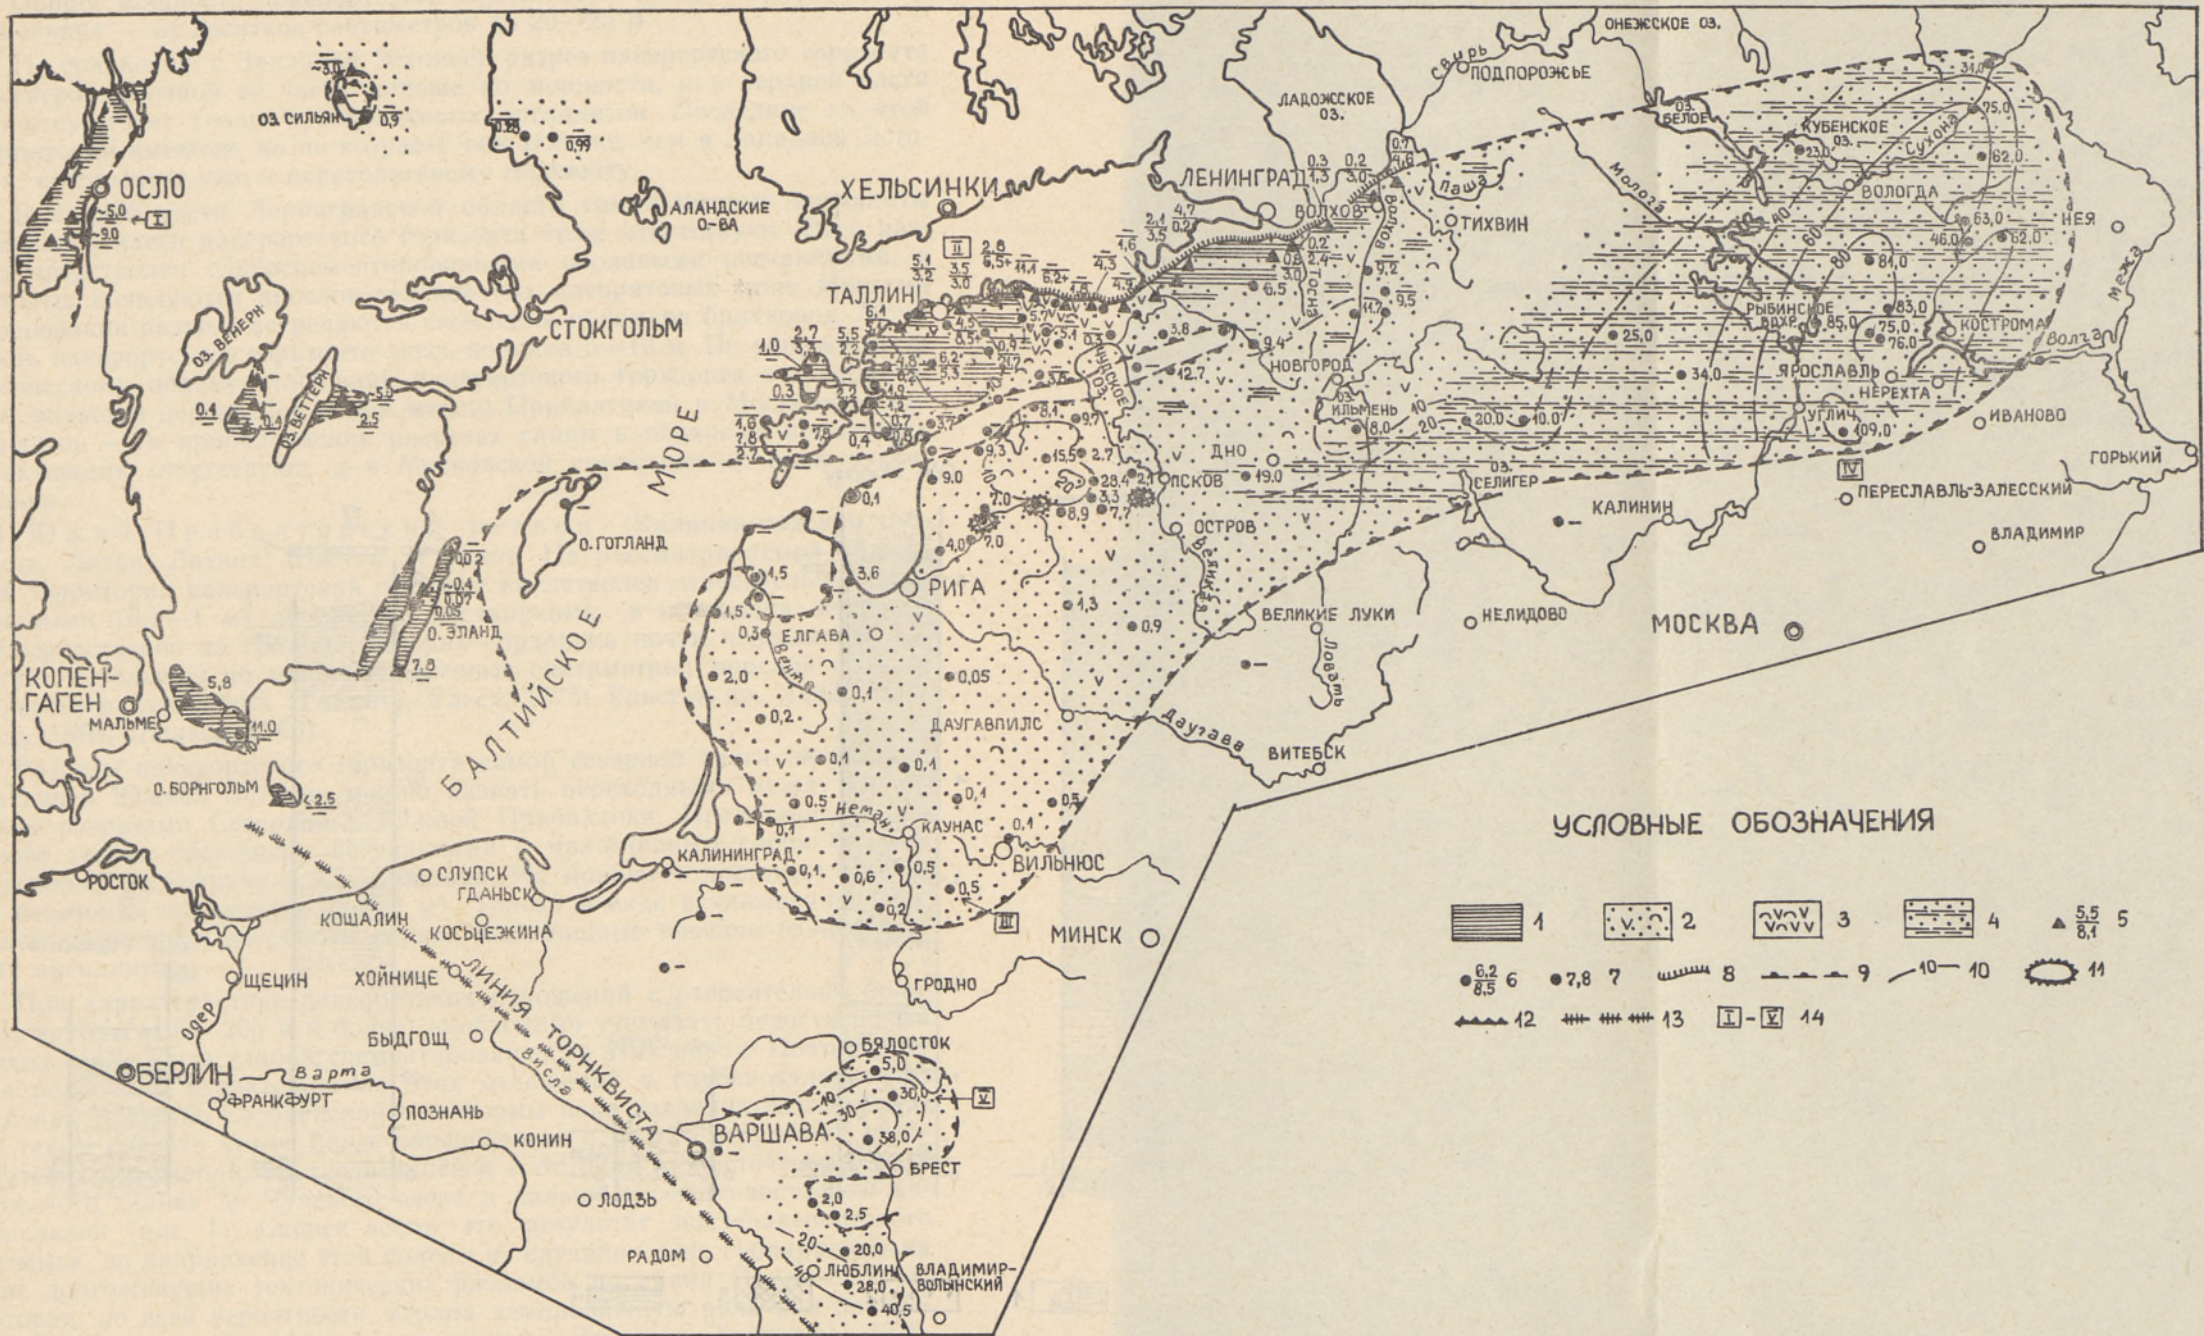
ОНЕЖСКОЕ ОЗ.
Свирь
ПОДПОРОЖЬЕ
ЛАДОЖСКОЕ ОЗ.
ОЗ. СИЛЬЯН
ОСЛО
I
ХЕЛЬСИНКИ
АЛАНДСКИЕ О-ВА
ЛЕНИНГРАД
ВОЛХОВ
ТИХВИН
II
ТАЛЛИН
СТОКГОЛЬМ
ОЗ. ВЕНЕРН
ОЗ. ВЕТТЕРН
НОВГОРОД
ИЛЬМЕНЬ
ДНО
ПСКОВ
ОСТРОВ
О. ГОГЛАНД
РИГА
О. ЭЛАНД
ЕЛГАВА
КОПЕНГАГЕН
МАЛЬМЕ
БАЛТИЙСКОЕ МОРЕ
ДАУГАВПИЛС
О. БОРНГОЛЬМ
КАУНАС
ВИЛЬНЮС
КАЛИНИНГРАД
III
МИНСК
СЛУПСК
ГДАНЬСК
РОСТОК
КОШАЛИН
КОСЬЦЕЖИНА
ХОЙНИЦЕ
ЩЕЦИН
ЛИНИЯ ТОРНКВИСТА
ГРОДНО
БЫДГОЩ
БЯЛОСТОК
БЕРЛИН
Варта
ФРАНКФУРТ
ПОЗНАНЬ
КОНИН
ВАРШАВА
V
БРЕСТ
ЛОДЗЬ
РАДОМ
ЛЮБЛИН
ВЛАДИМИР-ВОЛЫНСКИЙ
Одер
Висла
Неман
Даугава
Вента
Великая
Ловать
Волхов
Тосна
Паша
Молога
Сухона
КУБЕНСКОЕ ОЗ.
ОЗ. БЕЛОЕ
ВОЛОГДА
НЕЯ
Межа
РЫБИНСКОЕ ВДХР.
КОСТРОМА
Волга
ЯРОСЛАВЛЬ
НЕРЕХТА
ИВАНОВО
УГЛИЧ
ГОРЬКИЙ
ОЗ. СЕЛИГЕР
IV
ПЕРЕСЛАВЛЬ-ЗАЛЕССКИЙ
КАЛИНИН
ВЛАДИМИР
ВЕЛИКИЕ ЛУКИ
НЕЛИДОВО
МОСКВА
ВИТЕБСК
ЧУДСКОЕ ОЗ.

УСЛОВНЫЕ ОБОЗНАЧЕНИЯ
1 2 3 4 $\frac{5,5}{8,1}$ 5
$\frac{6,2}{8,5}$ 6 7,8 7 8 9 10 10 11
12 13 I - V 14